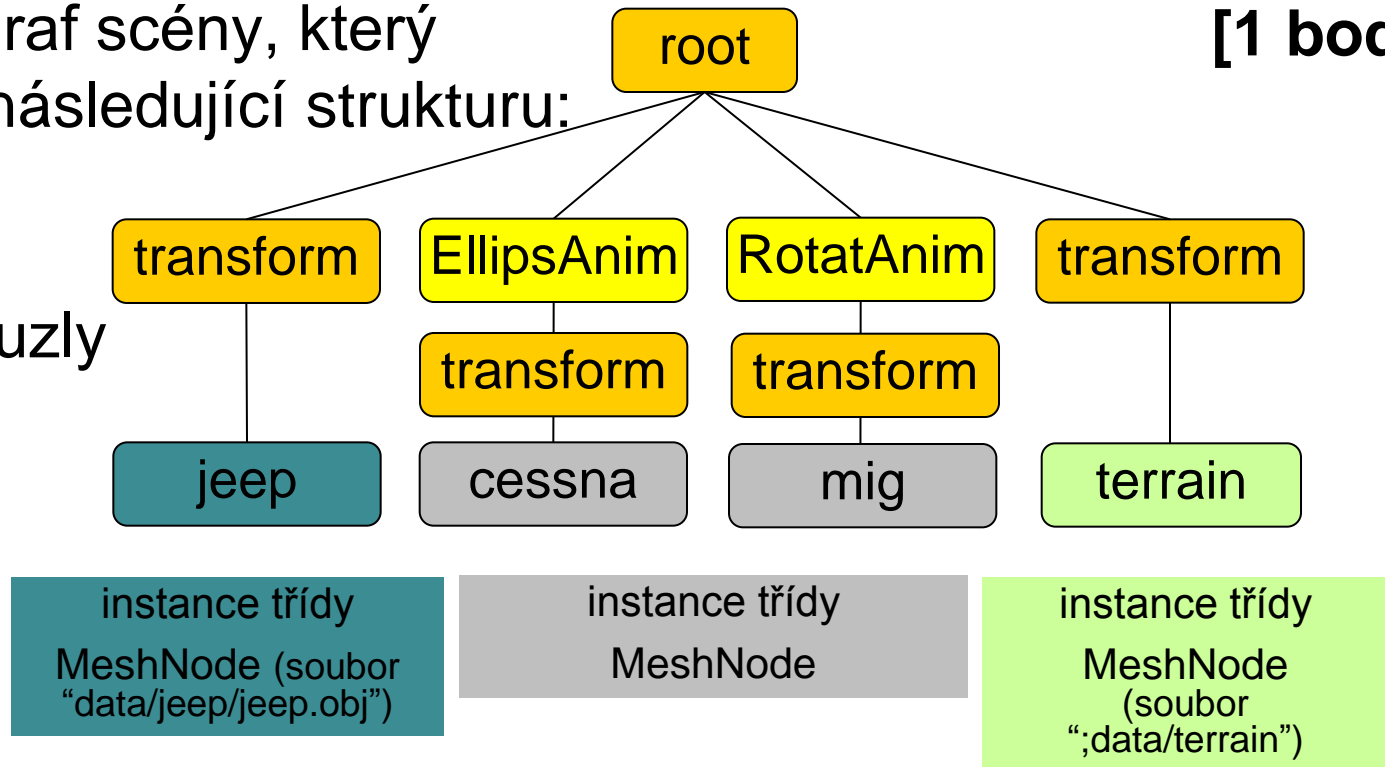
raf scény, který
následující strukturu:

[1 bod

uzly

root

transform

EllipsAnim

RotatAnim

transform

transform

transform

jeep

cessna

mig

terrain

instance třídy MeshNode (soubor “data/jeep/jeep.obj”)

instance třídy MeshNode

instance třídy MeshNode (soubor “;data/terrain”)